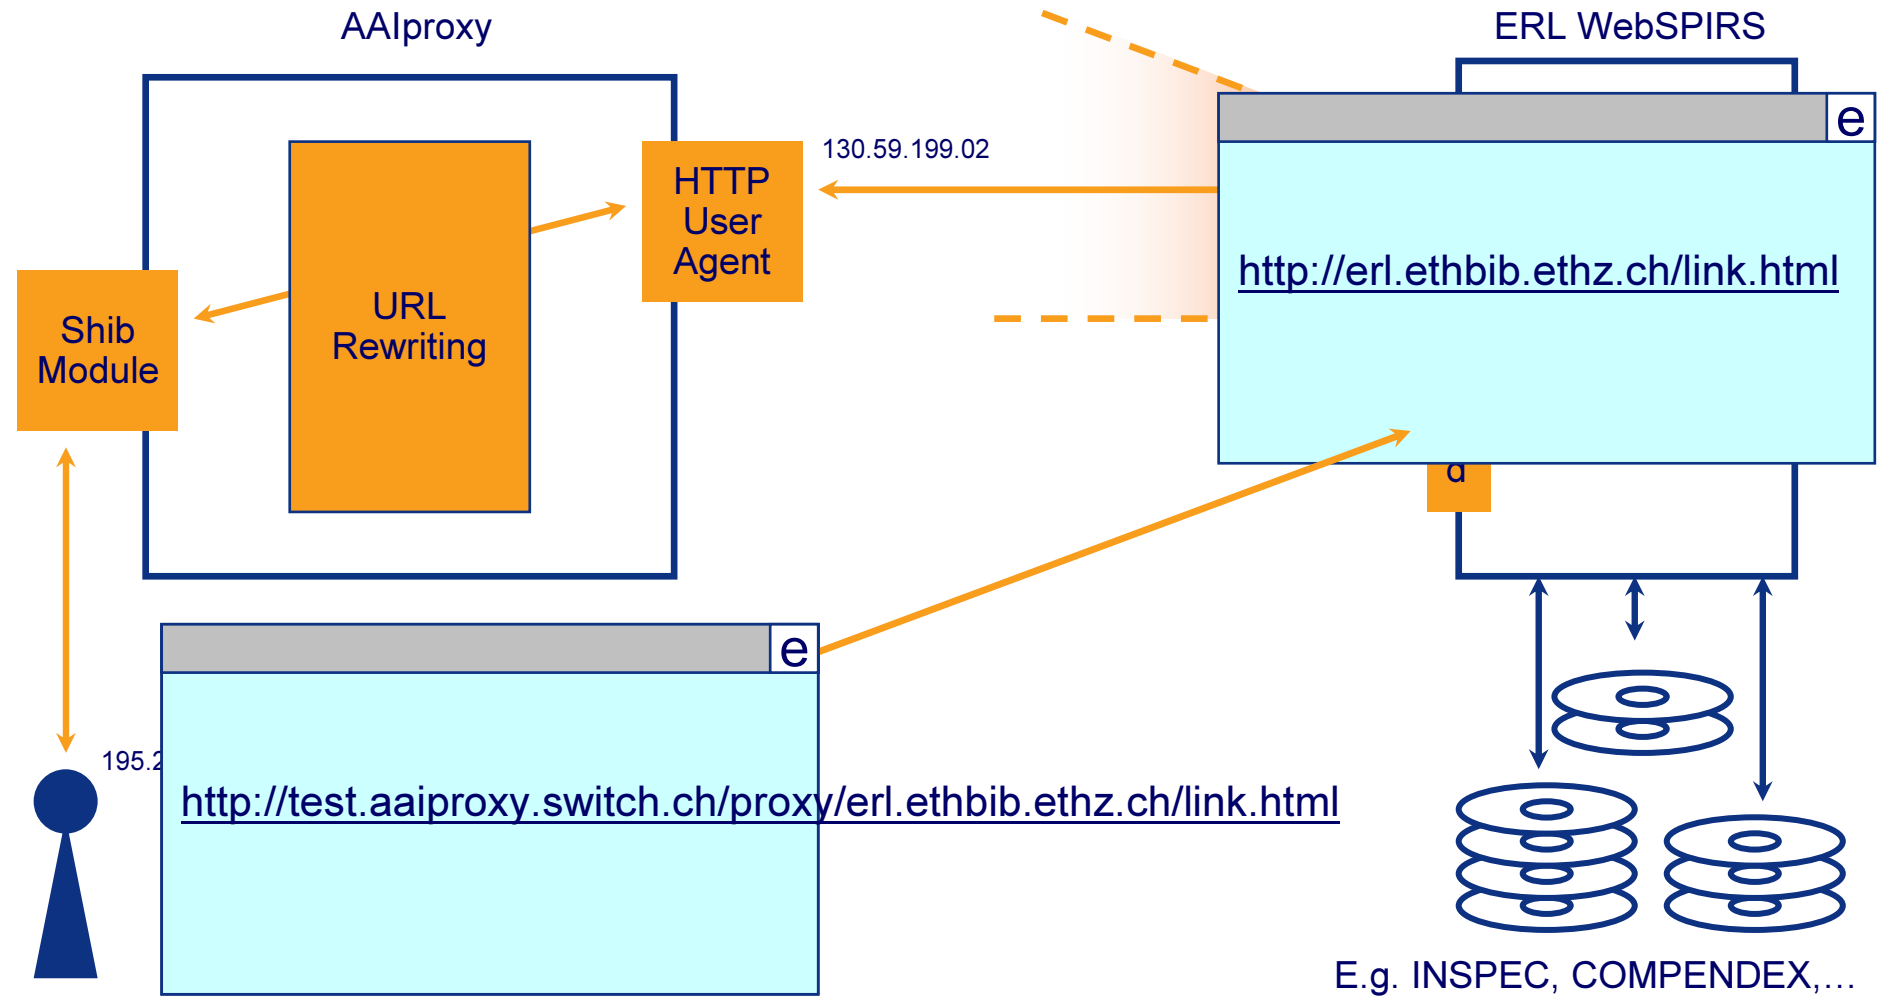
AAIproxy

ERL WebSPIRS

URL Rewriting

HTTP User Agent

130.59.199.02

Shib Module

e

http://erl.ethbib.ethz.ch/link.html

d

e

195.2

http://test.aaiproxy.switch.ch/proxy/erl.ethbib.ethz.ch/link.html

E.g. INSPEC, COMPENDEX,…